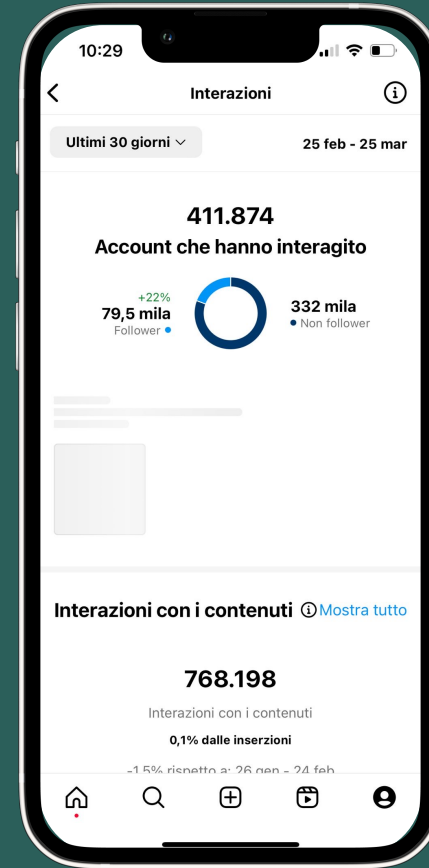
10:29

Interazioni

Ultimi 30 giorni

25 feb - 25 mar

411.874

Account che hanno interagito

+22%
79,5 mila
Follower

332 mila
Non follower

Interazioni con i contenuti

Mostra tutto

768.198

Interazioni con i contenuti

0,1% dalle inserzioni

-1,5% rispetto a: 26 gen - 24 feb